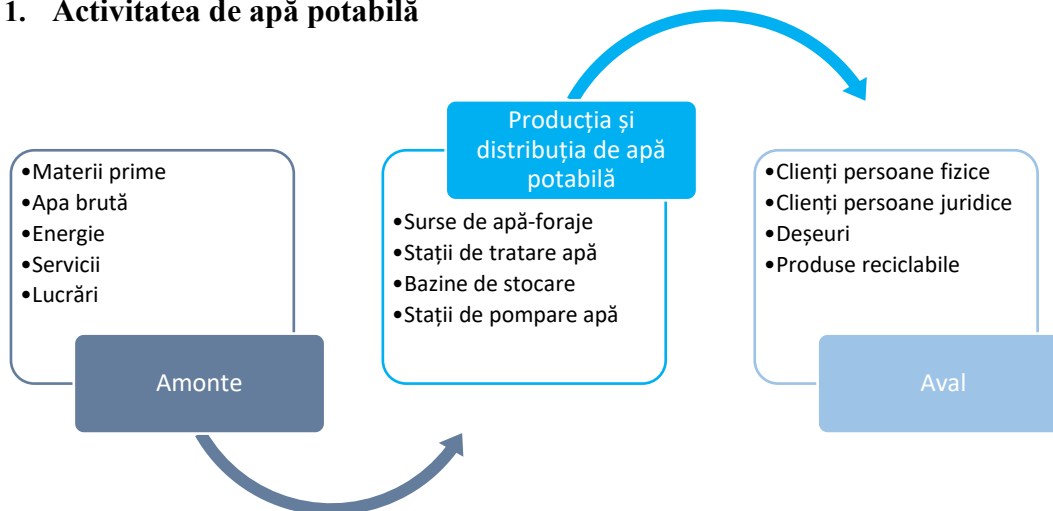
1. Activitatea de apă potabilă

•Materii prime
•Apa brută
•Energie
•Servicii
•Lucrări

Amonte

Producția și distribuția de apă potabilă

•Surse de apă-foraje
•Stații de tratare apă
•Bazine de stocare
•Stații de pompare apă

•Clienți persoane fizice
•Clienți persoane juridice
•Deșeuri
•Produse reciclabile

Aval